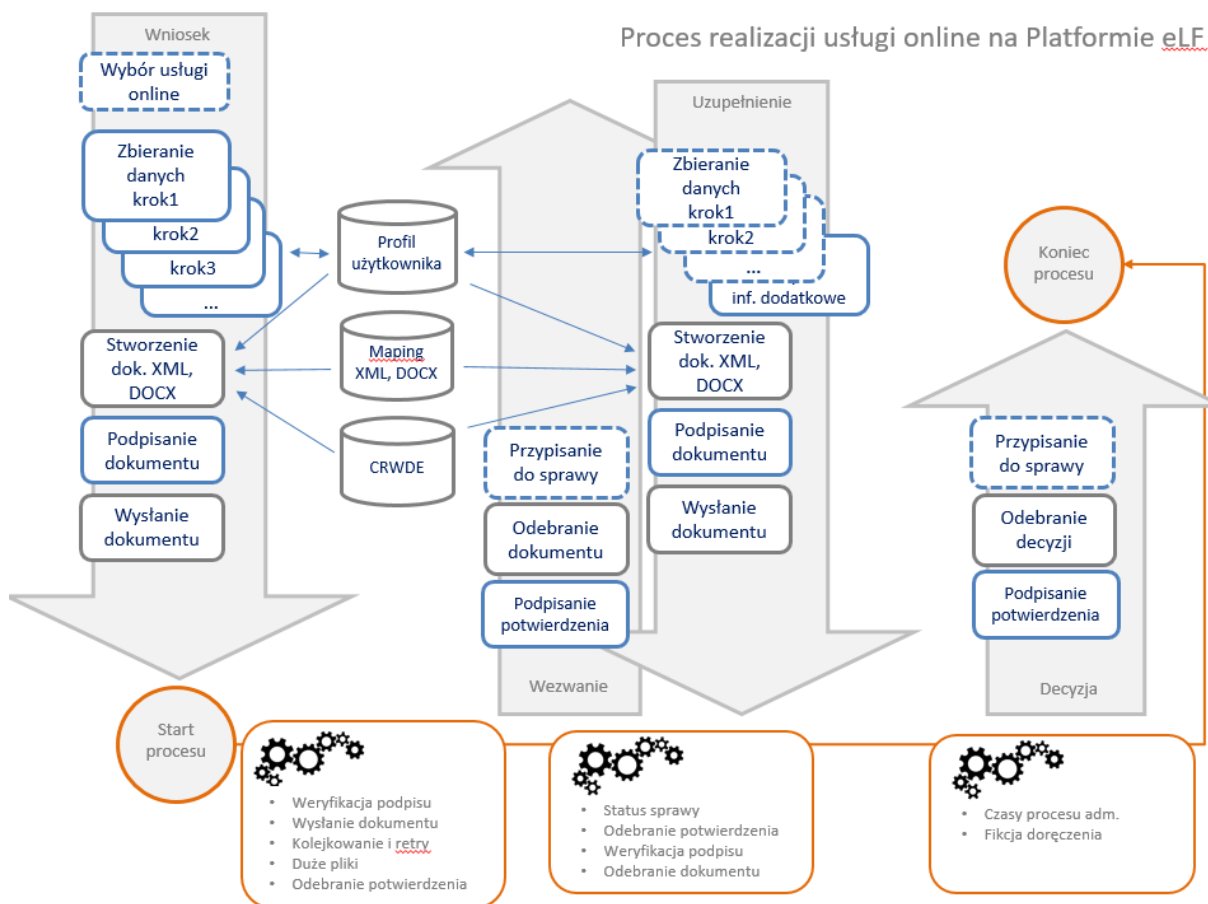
Proces realizacji usługi online na Platformie eLF

Wniosek

Wybór usługi online

Zbieranie danych krok1

krok2

krok3

...

Stworzenie dok. XML, DOCX

Podpisanie dokumentu

Wysłanie dokumentu

Profil użytkownika

Maping XML, DOCX

CRWDE

Uzupełnienie

Zbieranie danych krok1

krok2

...

inf. dodatkowe

Stworzenie dok. XML, DOCX

Podpisanie dokumentu

Wysłanie dokumentu

Przypisanie do sprawy

Odebranie dokumentu

Podpisanie potwierdzenia

Wezwanie

Koniec procesu

Przypisanie do sprawy

Odebranie decyzji

Podpisanie potwierdzenia

Decyzja

Start procesu

• Weryfikacja podpisu
• Wysłanie dokumentu
• Kolejkowanie i retry
• Duże pliki
• Odebranie potwierdzenia

• Status sprawy
• Odebranie potwierdzenia
• Weryfikacja podpisu
• Odebranie dokumentu

• Czasy procesu adm.
• Fikcja doręczenia